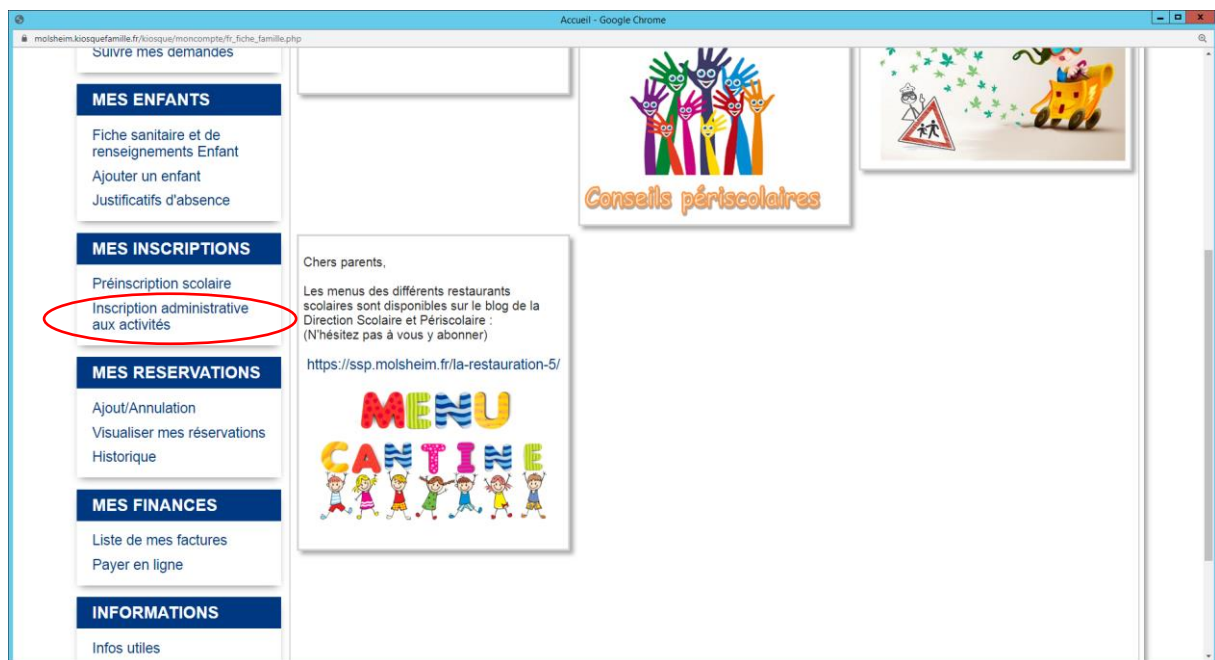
Accueil - Google Chrome

molsheim.kiosquefamille.fr/kiosque/moncompte/fr_fiche_famille.php

Suivre mes demandes

MES ENFANTS

Fiche sanitaire et de renseignements Enfant

Ajouter un enfant

Justificatifs d'absence

MES INSCRIPTIONS

Préinscription scolaire

Inscription administrative aux activités

MES RESERVATIONS

Ajout/Annulation

Visualiser mes réservations

Historique

MES FINANCES

Liste de mes factures

Payer en ligne

INFORMATIONS

Infos utiles

Conseils périscolaires

Chers parents,

Les menus des différents restaurants scolaires sont disponibles sur le blog de la Direction Scolaire et Périscolaire :
(N'hésitez pas à vous y abonner)

https://ssp.molsheim.fr/la-restauration-5/

MENU
CANTINE